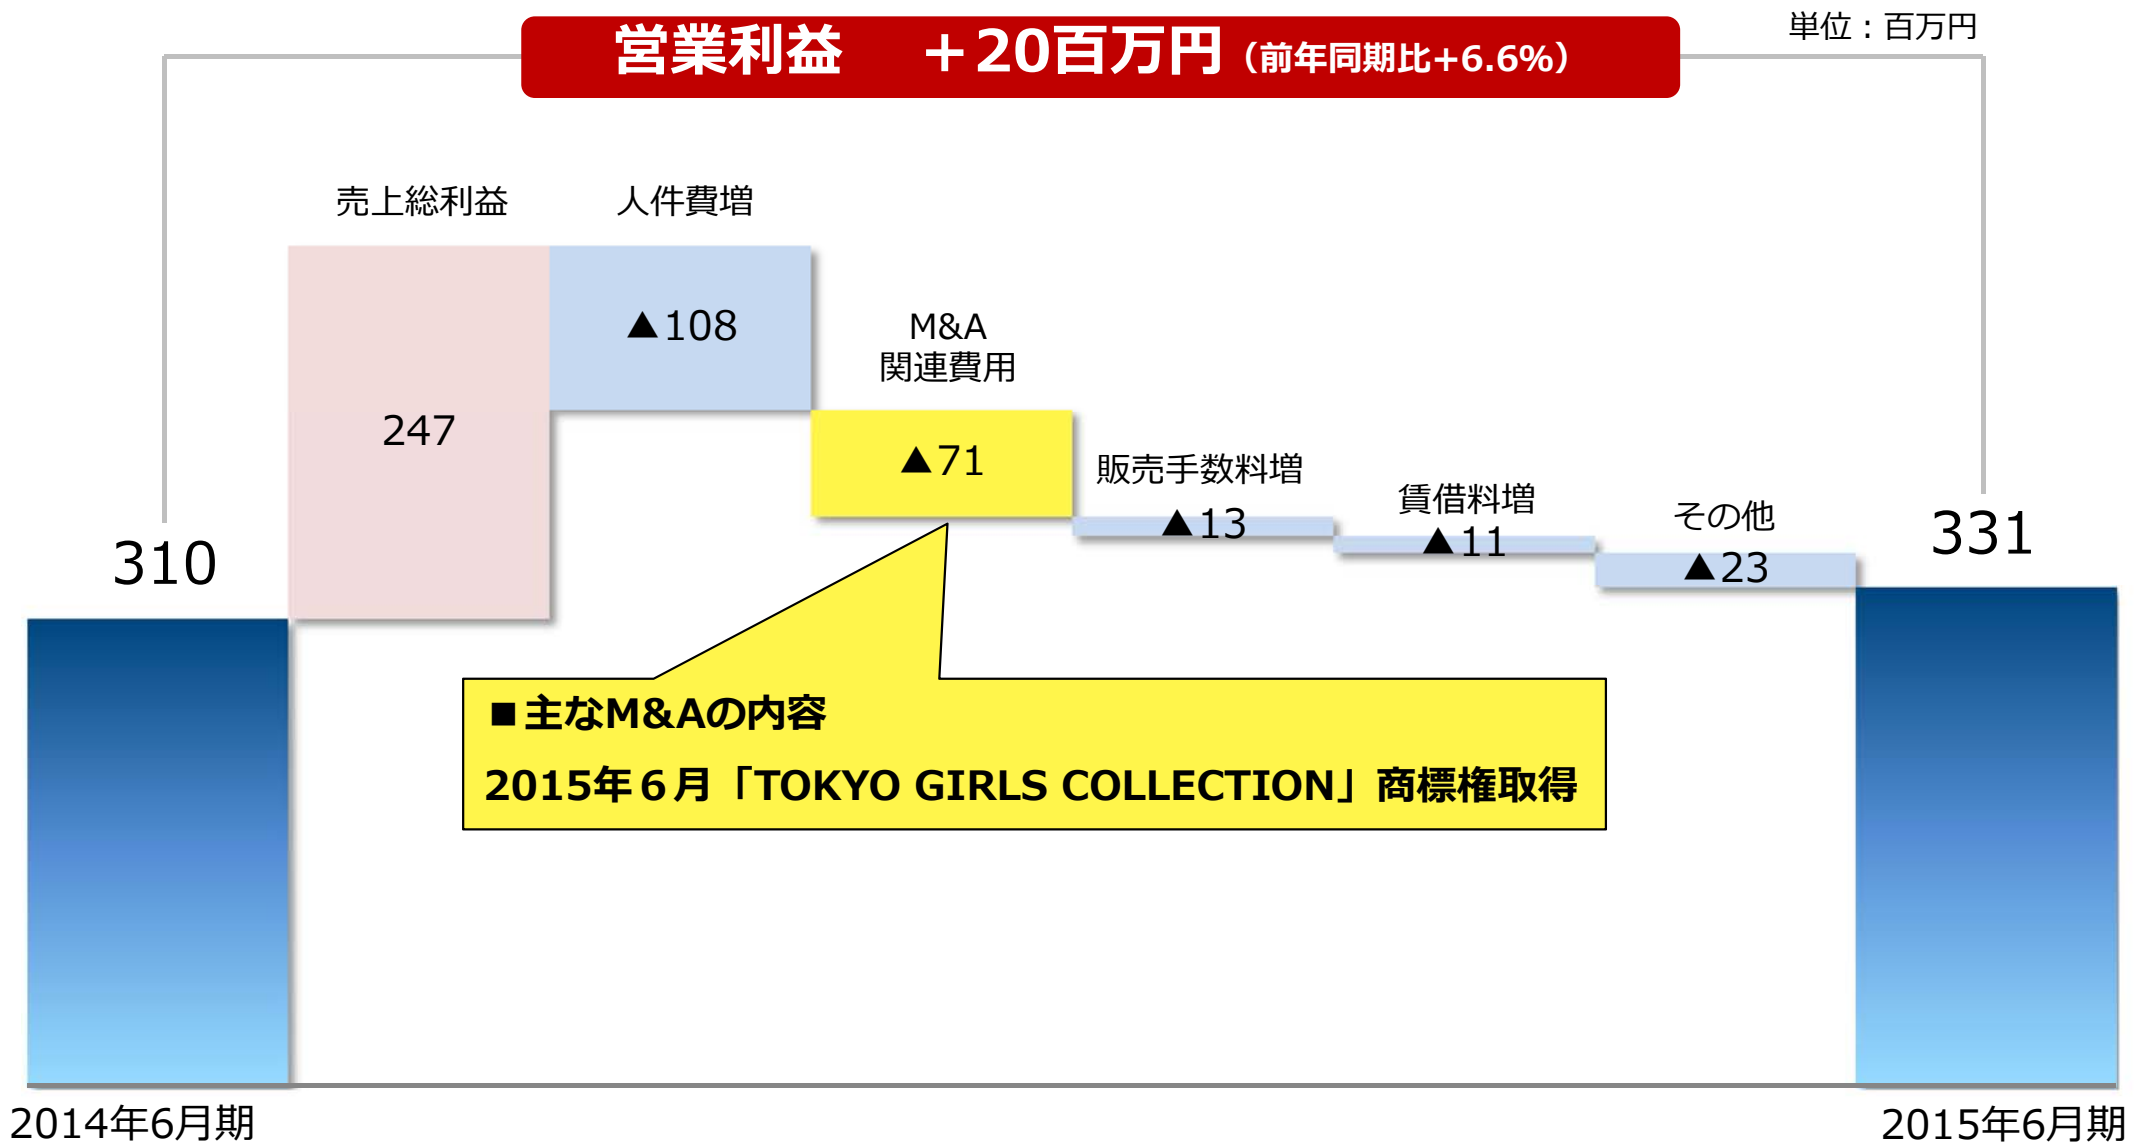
営業利益　＋20百万円（前年同期比+6.6%）

単位：百万円

売上総利益

人件費増

247

▲108

M&A
関連費用

▲71

販売手数料増

▲13

賃借料増

▲11

その他

▲23

310

331

■主なM&Aの内容

2015年６月「TOKYO GIRLS COLLECTION」商標権取得

2014年6月期

2015年6月期